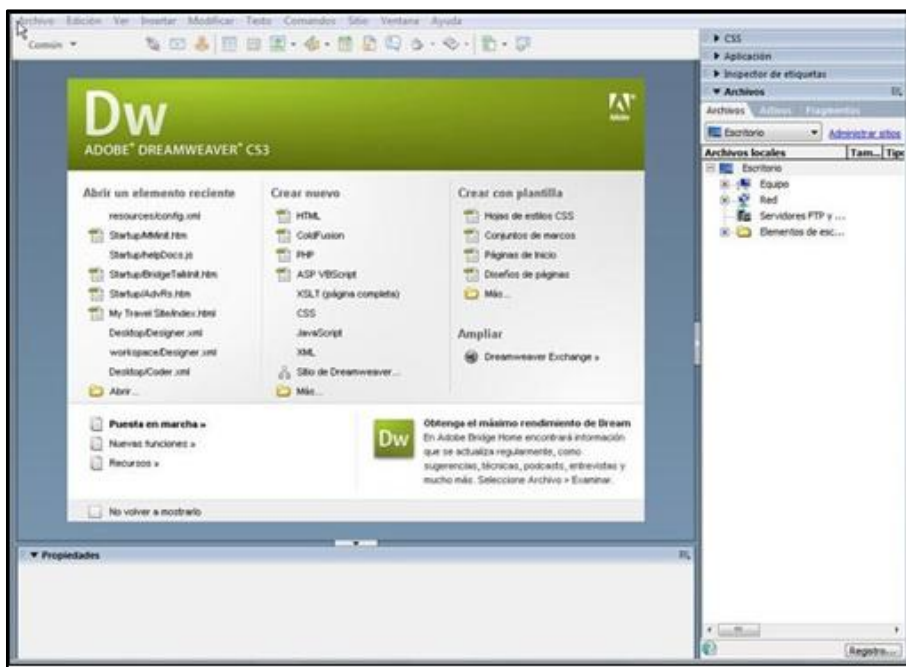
Archivo Edición Ver Insertar Modificar Texto Comandos Sitio Ventana Ayuda

Común ▾

Dw
ADOBE® DREAMWEAVER® CS3

Abrir un elemento reciente
resources/config.xml
Startup/MMint.htm
Startup/helpDocs.js
Startup/BridgeTalkInt.htm
Startup/AdvRs.htm
My Travel Site/index.html
Desktop/Designer.xml
workspace/Designer.xml
Desktop/Coder.xml
Abrir...

Crear nuevo
HTML
ColdFusion
PHP
ASP VBScript
XSLT (página completa)
CSS
JavaScript
XML
Sitio de Dreamweaver...
Más...

Crear con plantilla
Hojas de estilos CSS
Conjuntos de marcos
Páginas de inicio
Diseños de páginas
Más...

Ampliar
Dreamweaver Exchange »

Puesta en marcha »
Nuevas funciones »
Recursos »

Obtenga el máximo rendimiento de Dream
En Adobe Bridge Home encontrará información que se actualiza regularmente, como sugerencias, técnicas, podcasts, entrevistas y mucho más. Seleccione Archivo > Examinar.

No volver a mostrarlo

▼ Propiedades

▶ CSS
▶ Aplicación
▶ Inspector de etiquetas
▼ Archivos
Archivos Activos Fragmentos
Escritorio
Administrar sitios
Archivos locales | Tam... | Tip
Escritorio
Equipo
Red
Servidores FTP y ...
Elementos de esc...

Registro...